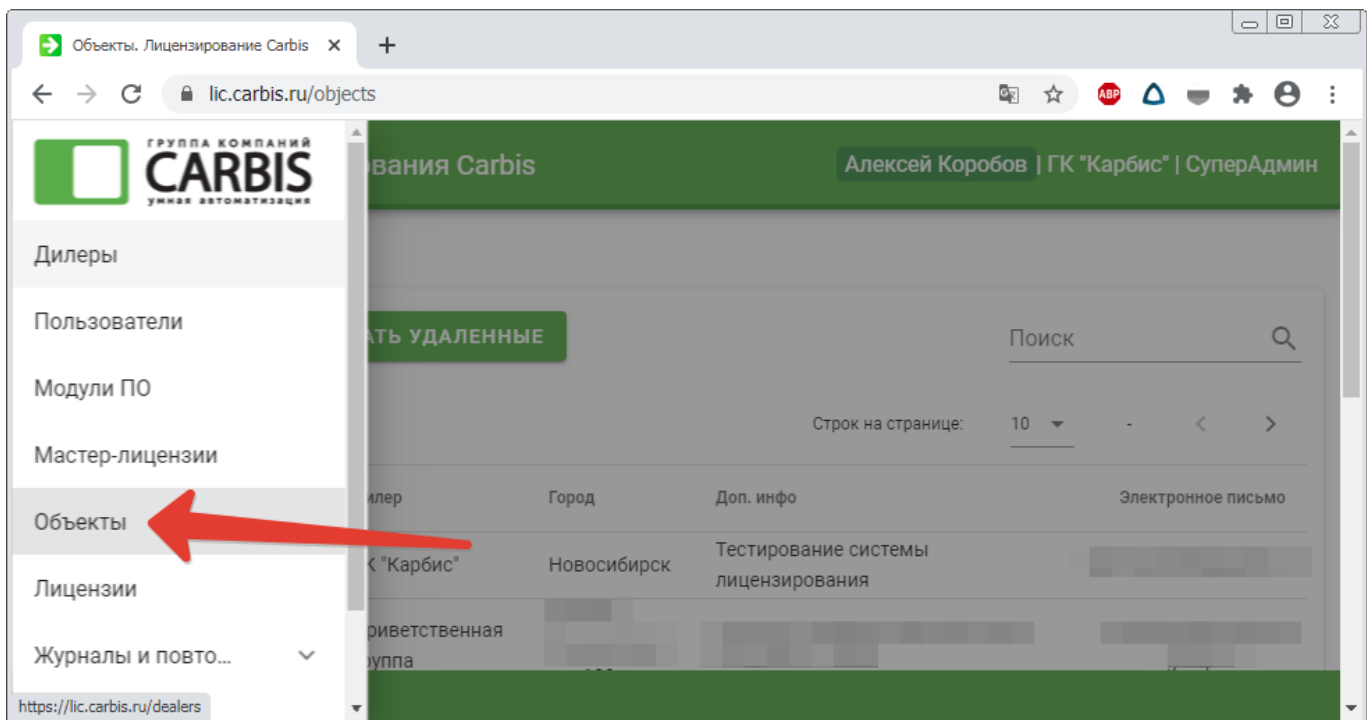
Объекты. Лицензирование Carbis ×
+
lic.carbis.ru/objects
ABP
ГРУППА КОМПАНИЙ
CARBIS
умная автоматизация
рования Carbis
Алексей Коробов | ГК "Карбис" | СуперАдмин
Дилеры
Пользователи
Модули ПО
Мастер-лицензии
Объекты
Лицензии
Журналы и повто...
АТЬ УДАЛЕННЫЕ
Поиск
Строк на странице: 10 -
илер
Город
Доп. инфо
Электронное письмо
К "Карбис"
Новосибирск
Тестирование системы лицензирования
риветственная группа
https://lic.carbis.ru/dealers